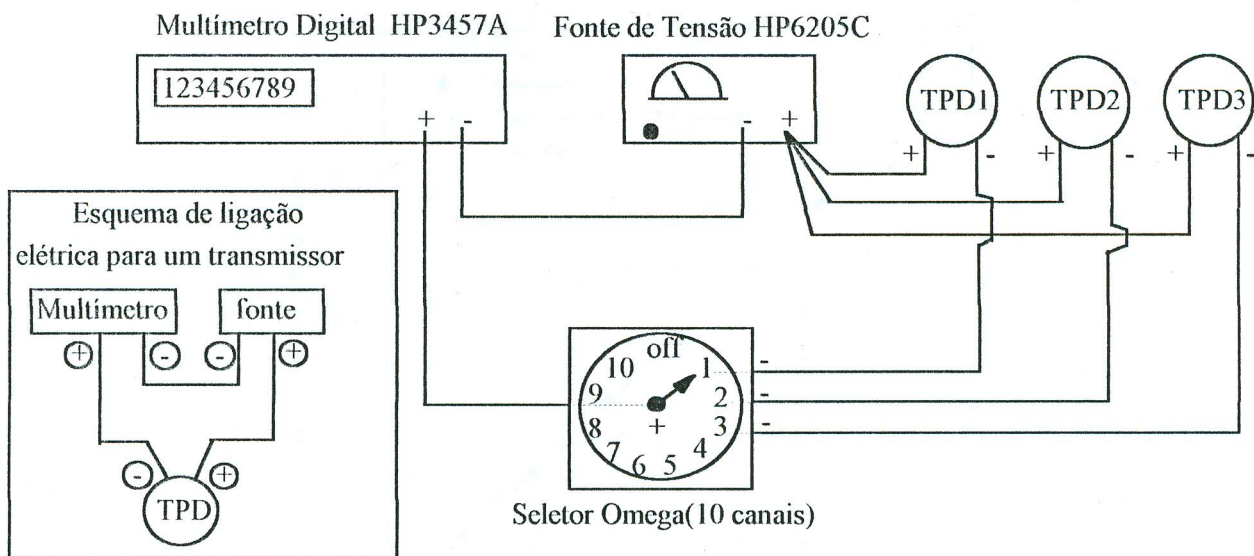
Multímetro Digital HP3457A

Fonte de Tensão HP6205C

123456789

+ -

- +

TPD1

TPD2

TPD3

+ - + - + -

Esquema de ligação elétrica para um transmissor

Multímetro

fonte

+ - - +

- +

TPD

off 1 2 3 4 5 6 7 8 9 10

+

-
-
-

Seletor Omega(10 canais)